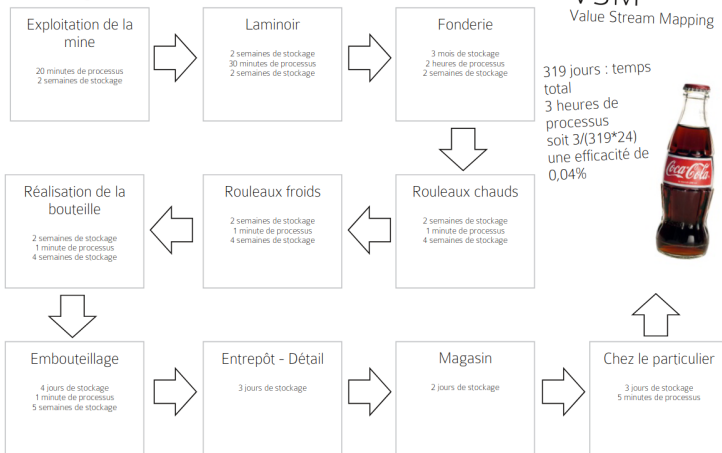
Exploitation de la mine

20 minutes de processus
2 semaines de stockage

Laminoir

2 semaines de stockage
30 minutes de processus
2 semaines de stockage

Fonderie

3 mois de stockage
2 heures de processus
2 semaines de stockage

VSM
Value Stream Mapping

319 jours : temps total
3 heures de processus
soit 3/(319*24) une efficacité de 0,04%

Coca-Cola

Réalisation de la bouteille

2 semaines de stockage
1 minute de processus
4 semaines de stockage

Rouleaux froids

2 semaines de stockage
1 minute de processus
4 semaines de stockage

Rouleaux chauds

2 semaines de stockage
1 minute de processus
4 semaines de stockage

Embouteillage

4 jours de stockage
1 minute de processus
5 semaines de stockage

Entrepôt - Détail

3 jours de stockage

Magasin

2 jours de stockage

Chez le particulier

3 jours de stockage
5 minutes de processus